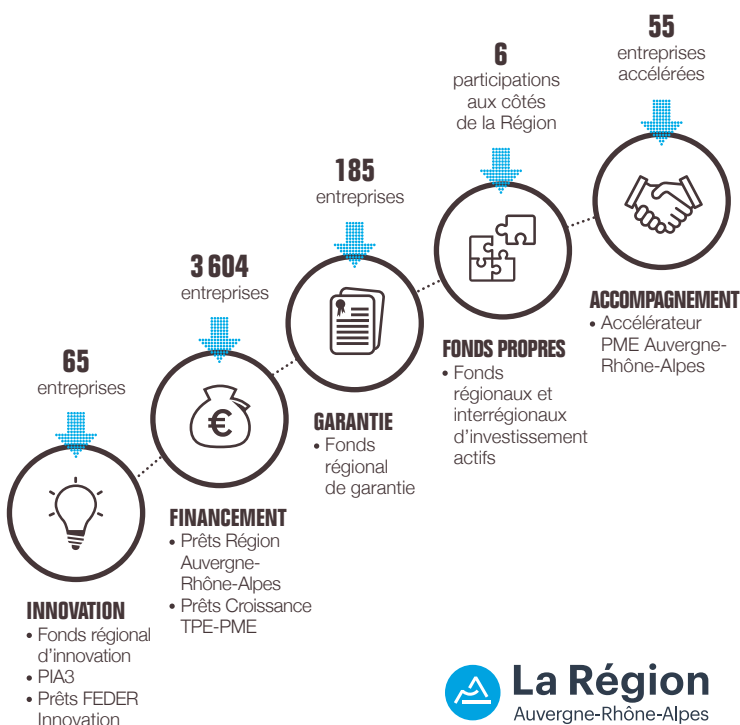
65
entreprises

INNOVATION
• Fonds régional d'innovation
• PIA3
• Prêts FEDER Innovation

3 604
entreprises

FINANCEMENT
• Prêts Région Auvergne-Rhône-Alpes
• Prêts Croissance TPE-PME

185
entreprises

GARANTIE
• Fonds régional de garantie

6
participations aux côtés de la Région

FONDS PROPRES
• Fonds régionaux et interrégionaux d'investissement actifs

55
entreprises accélérées

ACCOMPAGNEMENT
• Accélérateur PME Auvergne-Rhône-Alpes

La Région
Auvergne-Rhône-Alpes